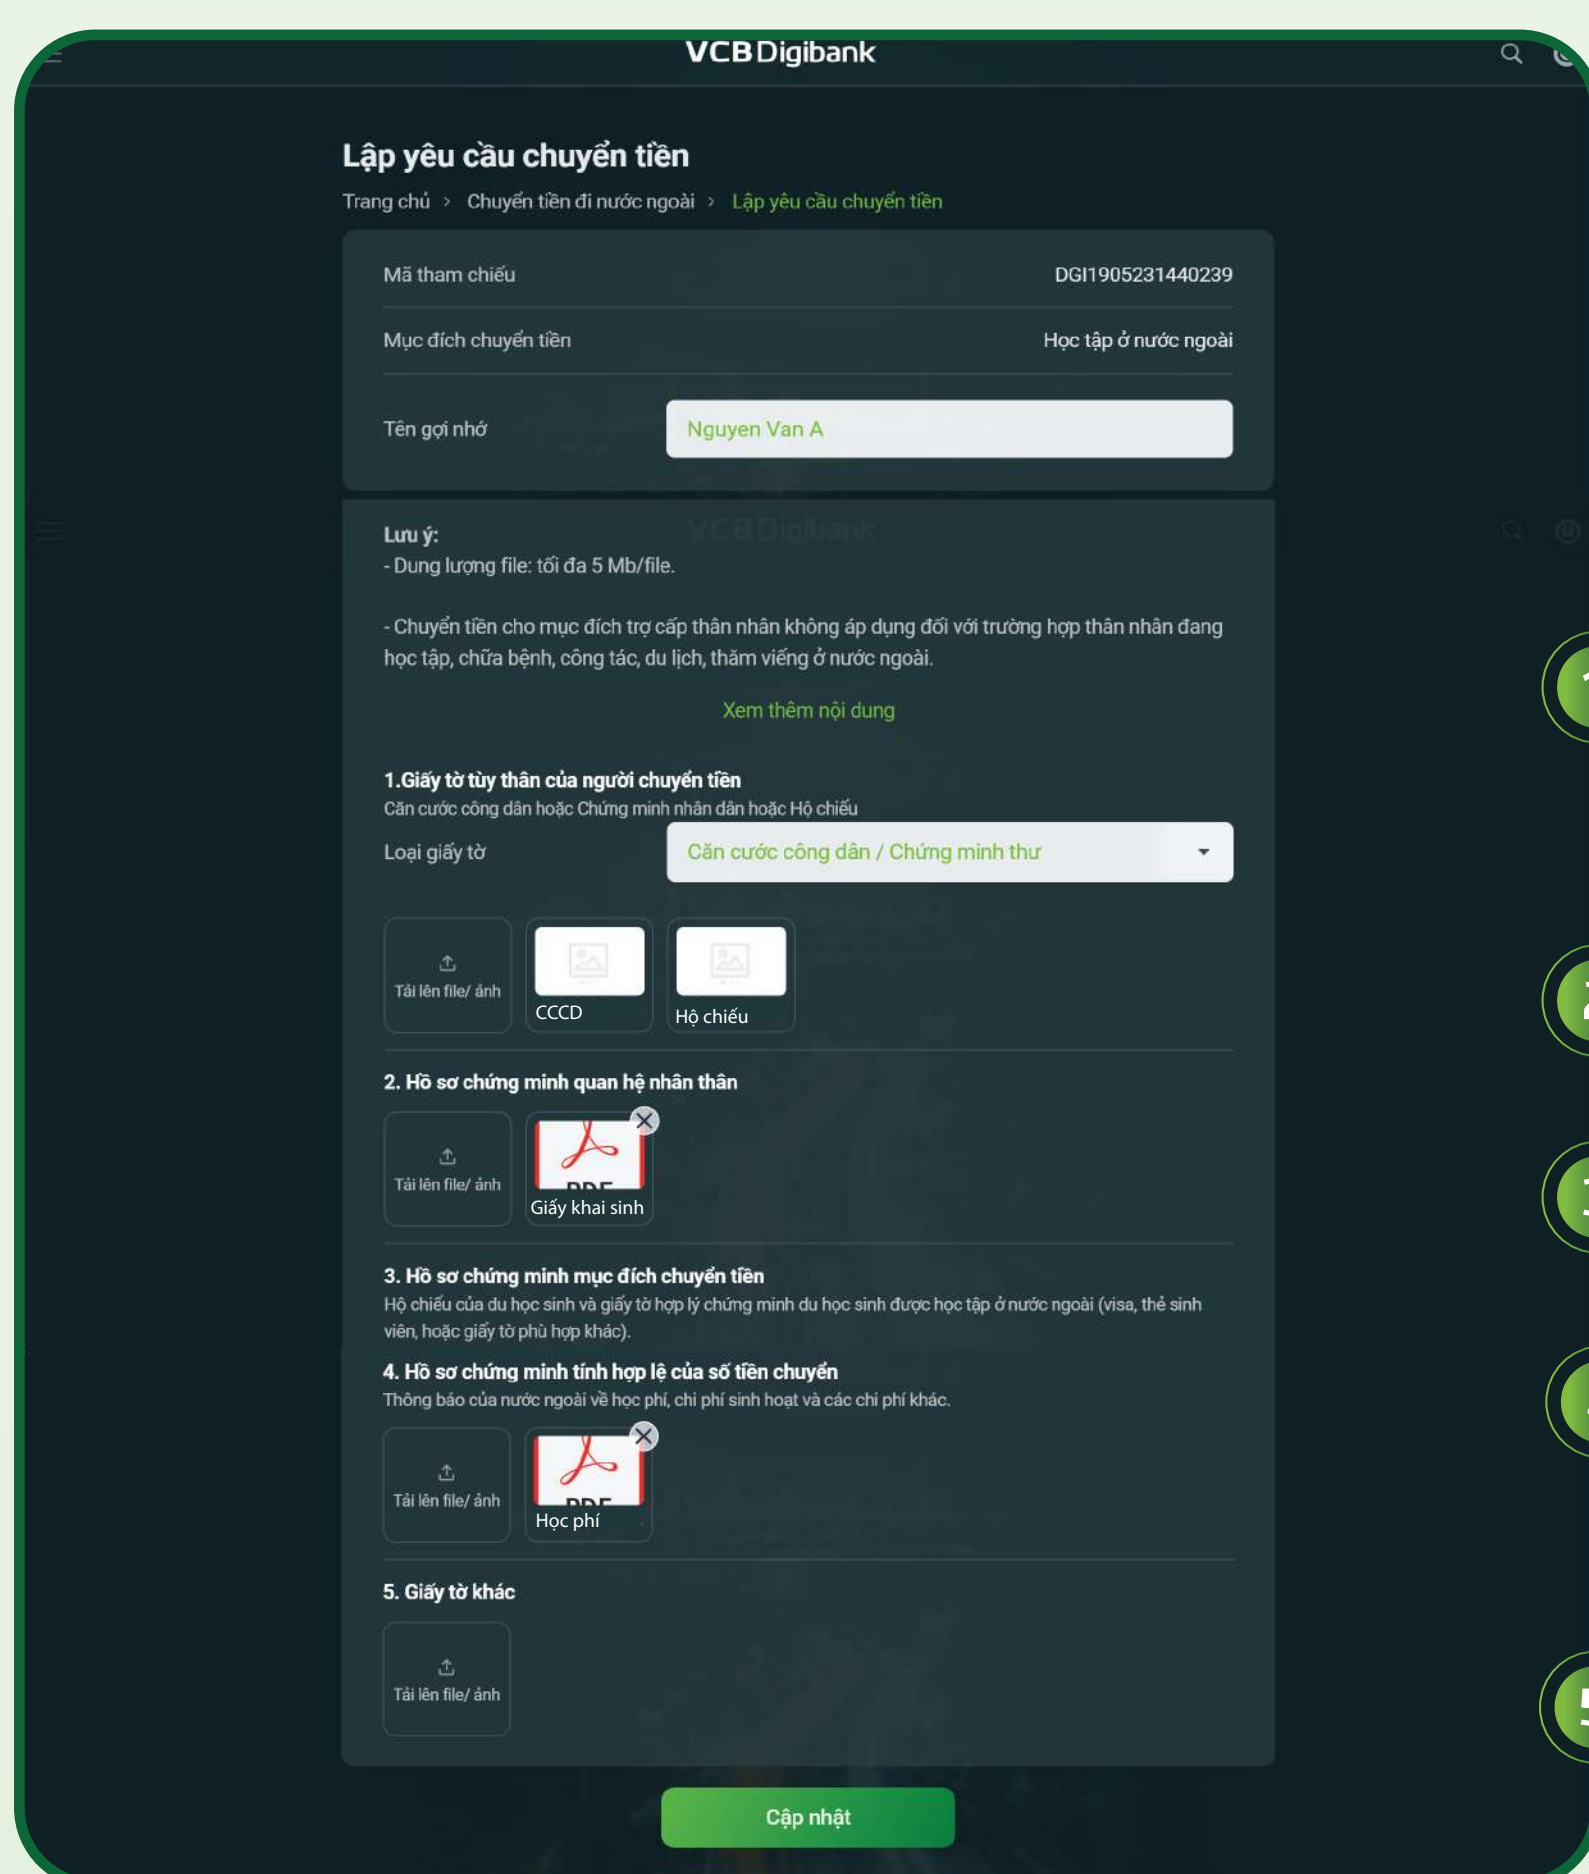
VCB Digibank

Lập yêu cầu chuyển tiền

Trang chủ > Chuyển tiền đi nước ngoài > Lập yêu cầu chuyển tiền

Mã tham chiếu DGI1905231440239

Mục đích chuyển tiền Học tập ở nước ngoài

Tên gợi nhớ Nguyen Van A

Lưu ý:
- Dung lượng file: tối đa 5 Mb/file.

- Chuyển tiền cho mục đích trợ cấp thân nhân không áp dụng đối với trường hợp thân nhân đang học tập, chữa bệnh, công tác, du lịch, thăm viếng ở nước ngoài.

Xem thêm nội dung

1.Giấy tờ tùy thân của người chuyển tiền
Căn cước công dân hoặc Chứng minh nhân dân hoặc Hộ chiếu

Loại giấy tờ Căn cước công dân / Chứng minh thư

Tải lên file/ ảnh
CCCD
Hộ chiếu

2. Hồ sơ chứng minh quan hệ nhân thân

Tải lên file/ ảnh
Giấy khai sinh

3. Hồ sơ chứng minh mục đích chuyển tiền
Hộ chiếu của du học sinh và giấy tờ hợp lý chứng minh du học sinh được học tập ở nước ngoài (visa, thẻ sinh viên, hoặc giấy tờ phù hợp khác).

4. Hồ sơ chứng minh tính hợp lệ của số tiền chuyển
Thông báo của nước ngoài về học phí, chi phí sinh hoạt và các chi phí khác.

Tải lên file/ ảnh
Học phí

5. Giấy tờ khác

Tải lên file/ ảnh

Cập nhật